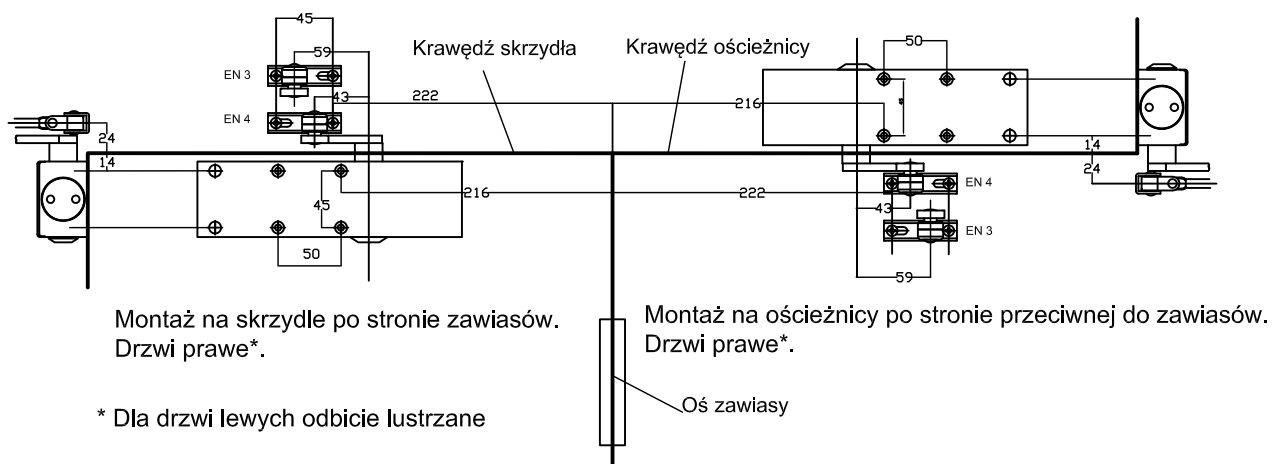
45
59
Krawędź skrzydła
Krawędź ościeżnicy
50
EN 3
EN 4
43
222
216
4
24
14
14
24
216
45
50
222
EN 4
43
EN 3
59

Montaż na skrzydle po stronie zawiasów. Drzwi prawe*.

Montaż na ościeżnicy po stronie przeciwnej do zawiasów. Drzwi prawe*.

* Dla drzwi lewych odbicie lustrzane

Oś zawiasy